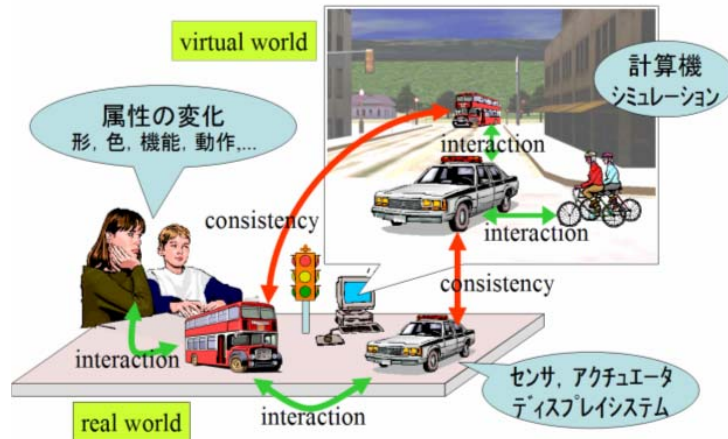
virtual world

属性の変化
形, 色, 機能, 動作,...

計算機
シミュレーション

interaction

consistency

interaction

consistency

interaction

interaction

センサ, アクチュエータ
ディスプレイシステム

real world